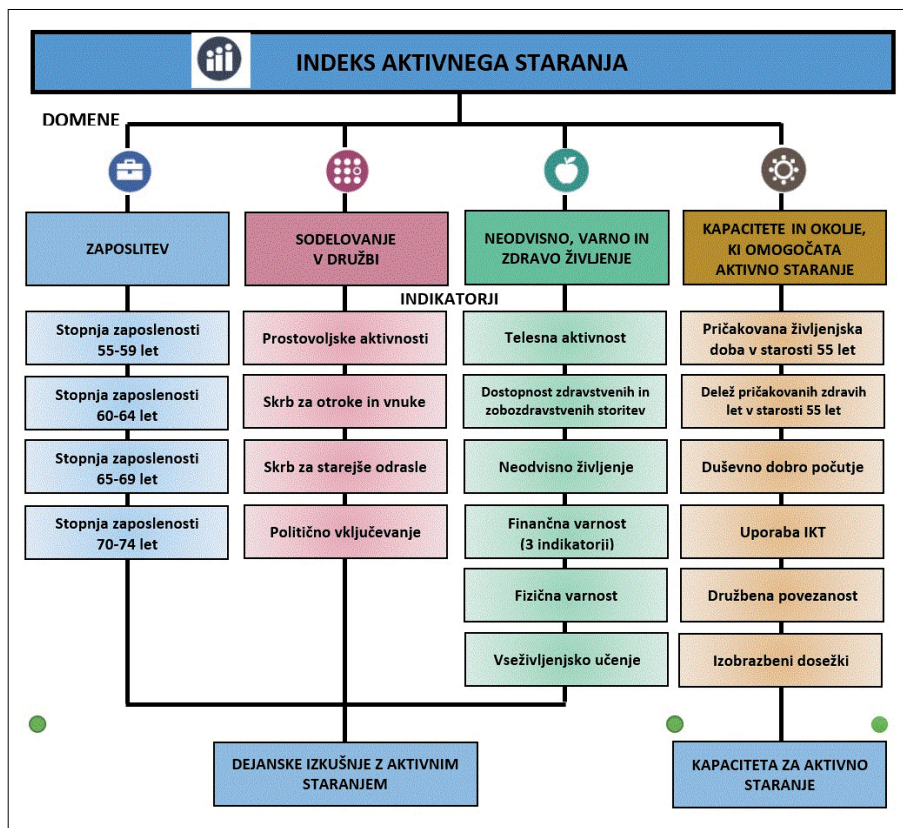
INDEKS AKTIVNEGA STARANJA

DOMENE

ZAPOSLITEV

SODELOVANJE V DRUŽBI

NEODVISNO, VARNO IN ZDRAVO ŽIVLJENJE

KAPACITETE IN OKOLJE, KI OMOGOČATA AKTIVNO STARANJE

INDIKATORJI

Stopnja zaposlenosti 55-59 let

Stopnja zaposlenosti 60-64 let

Stopnja zaposlenosti 65-69 let

Stopnja zaposlenosti 70-74 let

Prostovoljske aktivnosti

Skrb za otroke in vnuke

Skrb za starejše odrasle

Politično vključevanje

Telesna aktivnost

Dostopnost zdravstvenih in zobozdravstvenih storitev

Neodvisno življenje

Finančna varnost (3 indikatorji)

Fizična varnost

Vseživljenjsko učenje

Pričakovana življenjska doba v starosti 55 let

Delež pričakovanih zdravih let v starosti 55 let

Duševno dobro počutje

Uporaba IKT

Družbena povezanost

Izobrazbeni dosežki

DEJANSKE IZKUŠNJE Z AKTIVNIM STARANJEM

KAPACITETA ZA AKTIVNO STARANJE